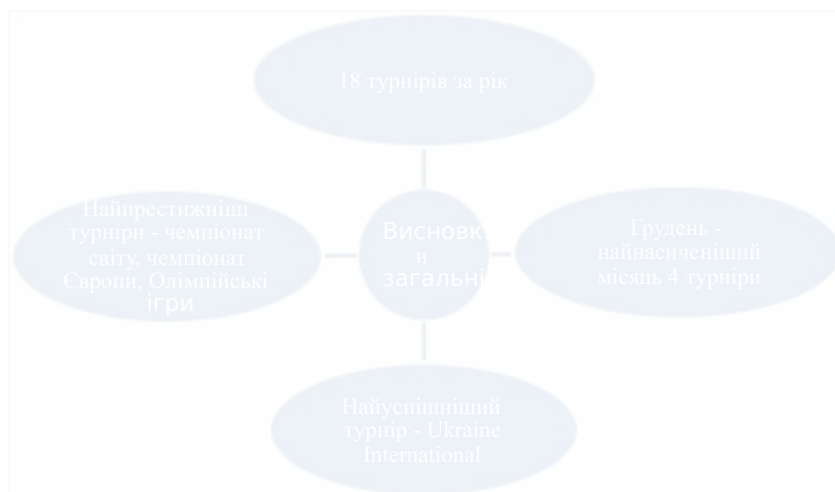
18 турнірів за рік

Найпрестижніші турніри - чемпіонат світу, чемпіонат Європи, Олімпійські ігри

Висновк и загальні

Грудень - найнасиченіший місяць 4 турніри

Найуспішніший турнір - Ukraine International